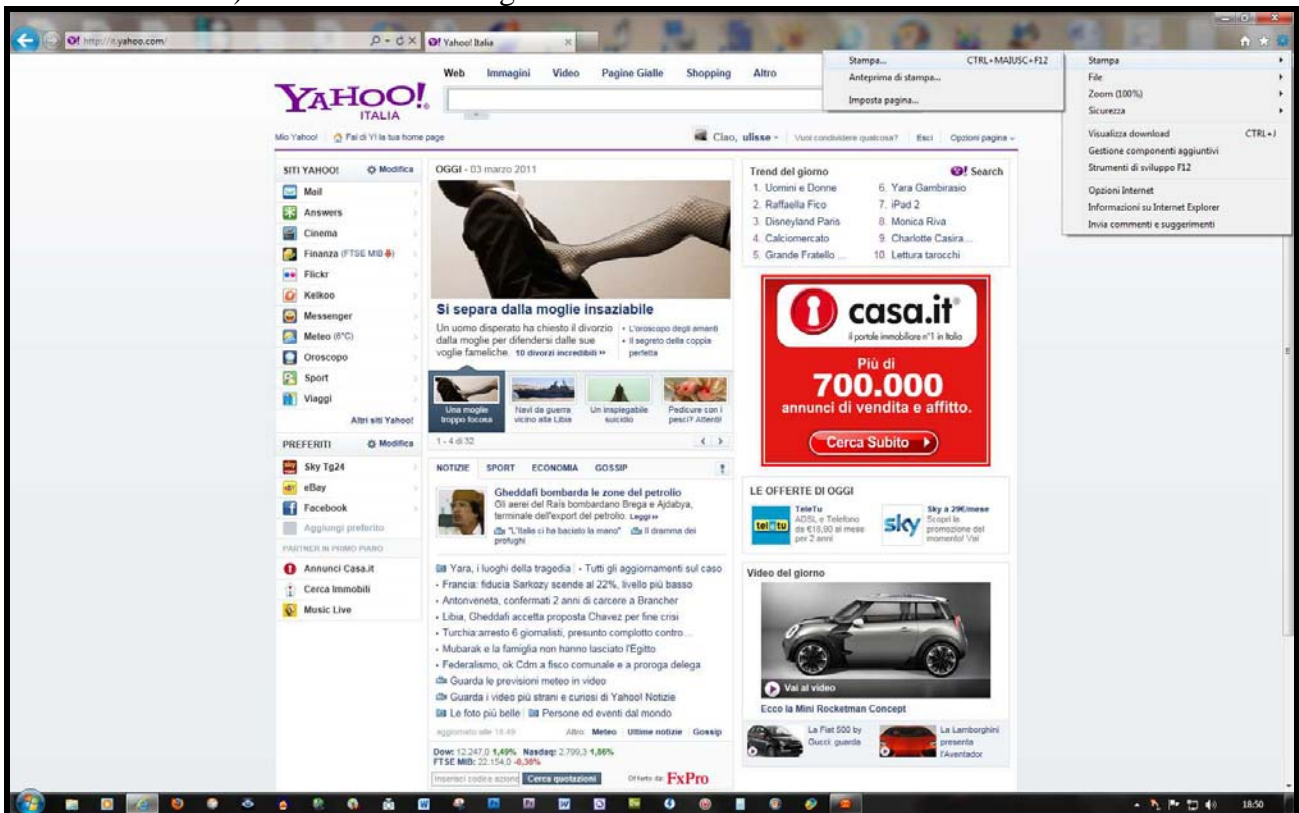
http://it.yahoo.com/
Yahoo! Italia

Stampa... CTRL+MAIUSC+F12
Anteprima di stampa...
Imposta pagina...

Stampa
File
Zoom (100%)
Sicurezza
Visualizza download CTRL+J
Gestione componenti aggiuntivi
Strumenti di sviluppo F12
Opzioni Internet
Informazioni su Internet Explorer
Invia commenti e suggerimenti

Web Immagini Video Pagine Gialle Shopping Altro

YAHOO! ITALIA

Mio Yahoo! Fai di Y! la tua home page
Ciao, ulisse Vuoi condividere qualcosa? Esci Opzioni pagina

SITI YAHOO! Modifica
Mail
Answers
Cinema
Finanza (FTSE MIB)
Flickr
Kelkoo
Messenger
Meteo (6°C)
Oroscopo
Sport
Viaggi
Altri siti Yahoo!

PREFERITI Modifica
Sky Tg24
eBay
Facebook
Aggiungi preferito
PARTNER IN PRIMO PIANO
Annunci Casa.it
Cerca Immobili
Music Live

OGGI - 03 marzo 2011

Si separa dalla moglie insaziabile
Un uomo disperato ha chiesto il divorzio dalla moglie per difendersi dalle sue voglie fameliche. 10 divorzi incredibili »
• L'oroscopo degli amanti
• Il segreto della coppia perfetta

Una moglie troppo focosa
Navi da guerra vicino alla Libia
Un inspiegabile suicidio
Pedicure con i pesci? Attenti!
1 - 4 di 32

NOTIZIE SPORT ECONOMIA GOSSIP

Gheddafi bombarda le zone del petrolio
Gli aerei del Rais bombardano Brega e Ajdabya, terminale dell'export del petrolio. Leggi »
"L'Italia ci ha baciato la mano" Il dramma dei profughi

Yara, i luoghi della tragedia • Tutti gli aggiornamenti sul caso
• Francia: fiducia Sarkozy scende al 22%, livello più basso
• Antonveneta, confermati 2 anni di carcere a Brancher
• Libia, Gheddafi accetta proposta Chavez per fine crisi
• Turchia:arresto 6 giornalisti, presunto complotto contro...
• Mubarak e la famiglia non hanno lasciato l'Egitto
• Federalismo, ok Cdm a fisco comunale e a proroga delega
Guarda le previsioni meteo in video
Guarda i video più strani e curiosi di Yahoo! Notizie
Le foto più belle Persone ed eventi dal mondo
aggiornato alle 18:49 Altro: Meteo Ultime notizie Gossip

Dow: 12.247,0 1,49% Nasdaq: 2.799,3 1,86%
FTSE MIB: 22.154,0 -0,38%
Inserisci codice azioni Cerca quotazioni Offerto da: FxPro

Trend del giorno Y! Search
1. Uomini e Donne
2. Raffaella Fico
3. Disneyland Paris
4. Calciomercato
5. Grande Fratello
6. Yara Gambirasio
7. iPad 2
8. Monica Riva
9. Charlotte Casira...
10. Lettura tarocchi

casa.it
il portale immobiliare n°1 in Italia
Più di
700.000
annunci di vendita e affitto.
Cerca Subito

LE OFFERTE DI OGGI
TeleTu
ADSL e Telefono da €19,90 al mese per 2 anni
tele tu
sky
Sky a 29€/mese
Scopri la promozione del momento! Vai

Video del giorno
Vai al video
Ecco la Mini Rocketman Concept
La Fiat 500 by Gucci: guarda
La Lamborghini presenta l'Aventador

18:50